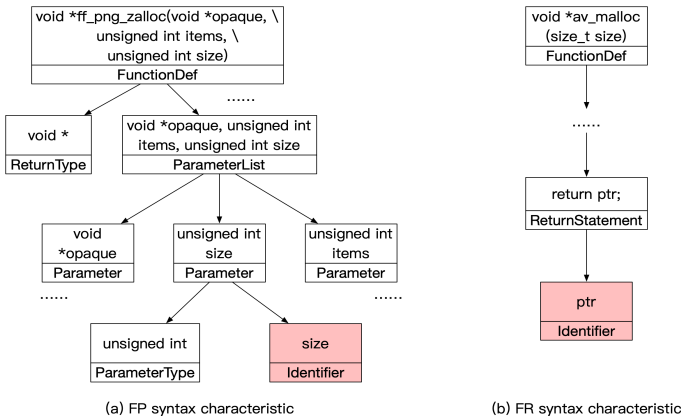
void *ff_png_zalloc(void *opaque, \ unsigned int items, \ unsigned int size)
FunctionDef

......

void *
ReturnType

void *opaque, unsigned int items, unsigned int size
ParameterList

void *opaque
Parameter

unsigned int size
Parameter

unsigned int items
Parameter

......

......

unsigned int
ParameterType

size
Identifier

(a) FP syntax characteristic

void *av_malloc (size_t size)
FunctionDef

......

return ptr;
ReturnStatement

ptr
Identifier

(b) FR syntax characteristic